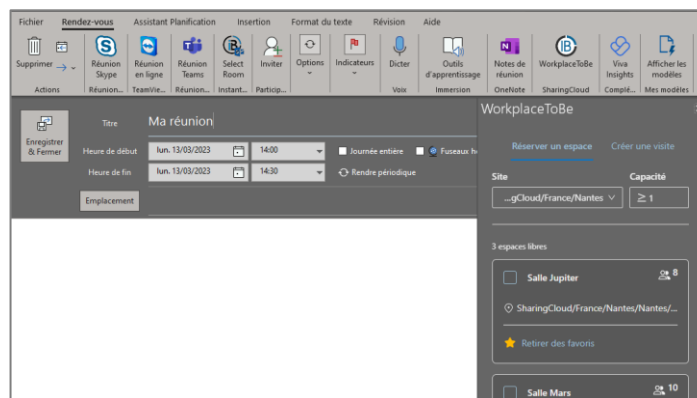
Fichier Rendez-vous Assistant Planification Insertion Format du texte Révision Aide

Supprimer
Actions

Réunion Skype
Réunion...

Réunion en ligne
TeamVie...

Réunion Teams
Réunion...

Select Room
Instant...

Inviter
Particip...

Options

Indicateurs

Dicter
Voix

Outils d'apprentissage
Immersion

Notes de réunion
OneNote

WorkplaceToBe
SharingCloud

Viva Insights
Complé...

Afficher les modèles
Mes modèles

Enregistrer & Fermer

Titre Ma réunion

Heure de début lun. 13/03/2023 14:00 Journée entière Fuseaux ho

Heure de fin lun. 13/03/2023 14:30 Rendre périodique

Emplacement

WorkplaceToBe

Réserver un espace Créer une visite

Site
...gCloud/France/Nantes

Capacité
≥ 1

3 espaces libres

Salle Jupiter 8

SharingCloud/France/Nantes/Nantes/...

Retirer des favoris

Salle Mars 10